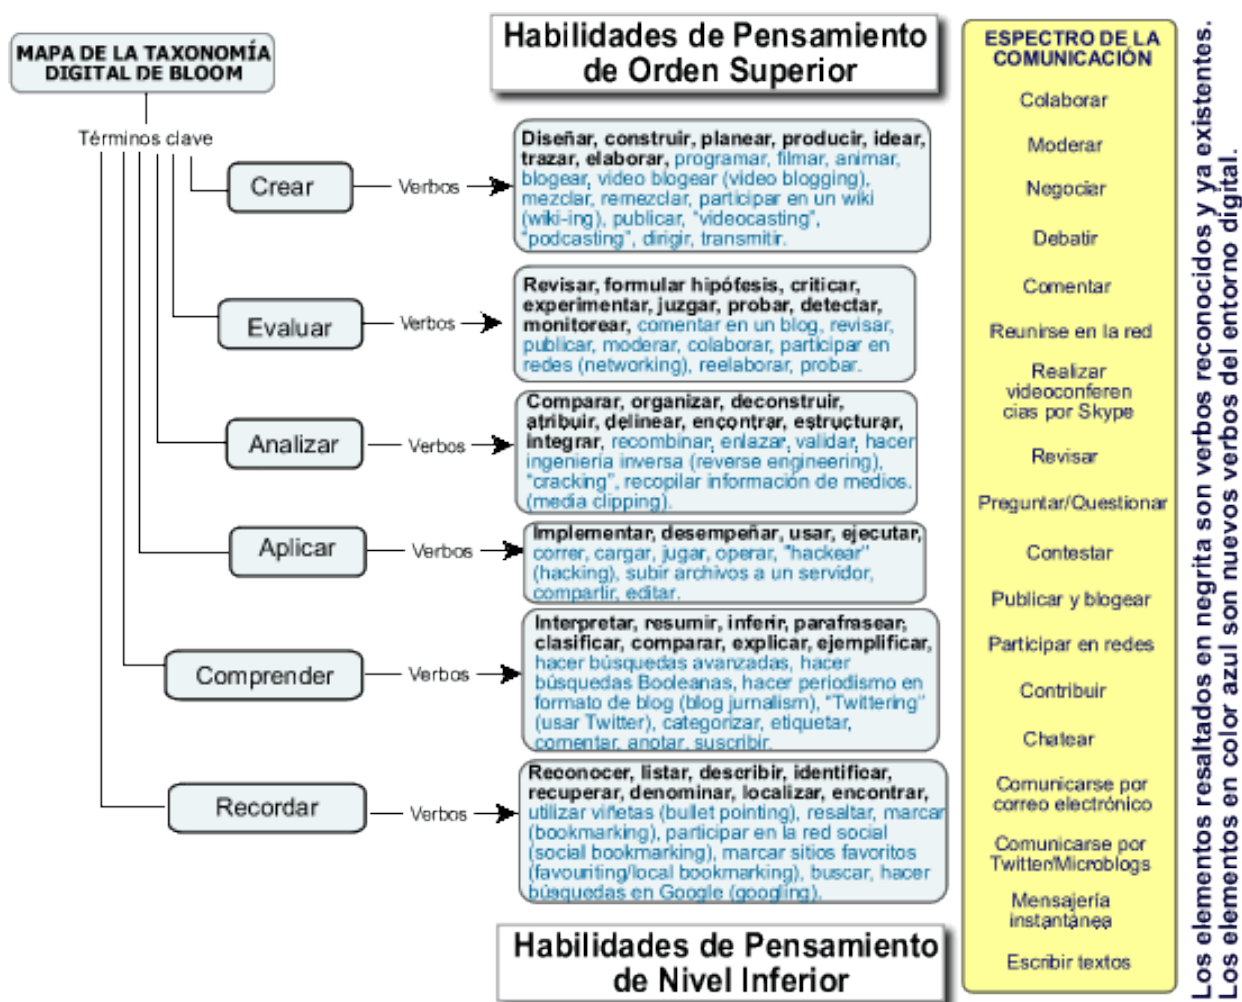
MAPA DE LA TAXONOMÍA DIGITAL DE BLOOM

Términos clave

Habilidades de Pensamiento de Orden Superior

Crear — Verbos → Diseñar, construir, planear, producir, idear, trazar, elaborar, programar, filmar, animar, blogear, video blogear (video blogging), mezclar, remezclar, participar en un wiki (wiki-ing), publicar, "videocasting", "podcasting", dirigir, transmitir.

Evaluar — Verbos → Revisar, formular hipótesis, criticar, experimentar, juzgar, probar, detectar, monitorear, comentar en un blog, revisar, publicar, moderar, colaborar, participar en redes (networking), reelaborar, probar.

Analizar — Verbos → Comparar, organizar, deconstruir, atribuir, delinear, encontrar, estructurar, integrar, recombinar, enlazar, validar, hacer ingeniería inversa (reverse engineering), "cracking", recopilar información de medios (media clipping).

Aplicar — Verbos → Implementar, desempeñar, usar, ejecutar, correr, cargar, jugar, operar, "hackear" (hacking), subir archivos a un servidor, compartir, editar.

Comprender — Verbos → Interpretar, resumir, inferir, parafrasear, clasificar, comparar, explicar, ejemplificar, hacer búsquedas avanzadas, hacer búsquedas Booleanas, hacer periodismo en formato de blog (blog jurnalism), "Twittering" (usar Twitter), categorizar, etiquetar, comentar, anotar, suscribir.

Recordar — Verbos → Reconocer, listar, describir, identificar, recuperar, denominar, localizar, encontrar, utilizar viñetas (bullet pointing), resaltar, marcar (bookmarking), participar en la red social (social bookmarking), marcar sitios favoritos (favouriting/local bookmarking), buscar, hacer búsquedas en Google (googling).

Habilidades de Pensamiento de Nivel Inferior

ESPECTRO DE LA COMUNICACIÓN
Colaborar
Moderar
Negociar
Debatir
Comentar
Reunirse en la red
Realizar videoconferencias por Skype
Revisar
Preguntar/Questionar
Contestar
Publicar y blogear
Participar en redes
Contribuir
Chatear
Comunicarse por correo electrónico
Comunicarse por Twitter/Microblogs
Mensajería instantánea
Escribir textos

Los elementos resaltados en negrita son verbos reconocidos y ya existentes.
Los elementos en color azul son nuevos verbos del entorno digital.